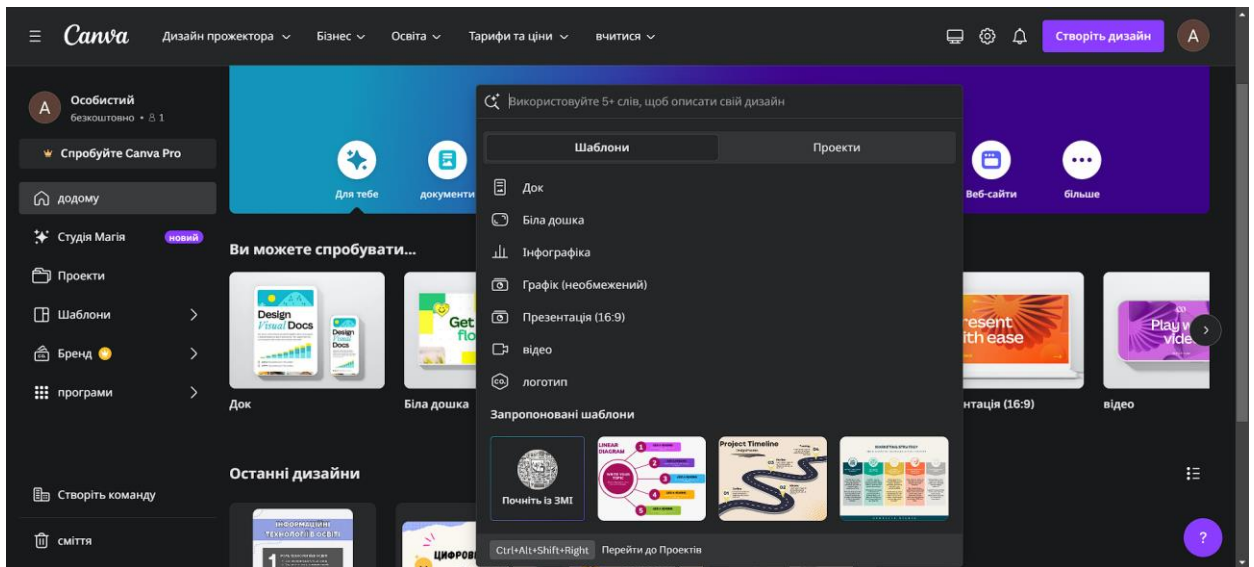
Canva Дизайн проектора Бізнес Освіта Тарифи та ціни вчитися Створіть дизайн A

A Особистий безкоштовно • 1

Спробуйте Canva Pro

додому

Студія Магія новий

Проекти

Шаблони

Бренд

програми

Створіть команду

сміття

Для тебе документи Веб-сайти більше

Ви можете спробувати...

Design Visual Docs

Get flo

resent ith ease

Play vide

Док Біла дошка нтація (16:9) відео

Останні дизайни

ІНФОРМАЦІЙНІ ТЕХНОЛОГІЇ В ОСВІТІ

ЦИФРОВ

Використовуйте 5+ слів, щоб описати свій дизайн

Шаблони Проекти

Док

Біла дошка

Інфографіка

Графік (необмежений)

Презентація (16:9)

відео

логотип

Запропоновані шаблони

Почніть із ЗМІ

LINEAR DIAGRAM

Project Timeline

MARKETING STRATEGY

Ctrl+Alt+Shift+Right Перейти до Проектів

?